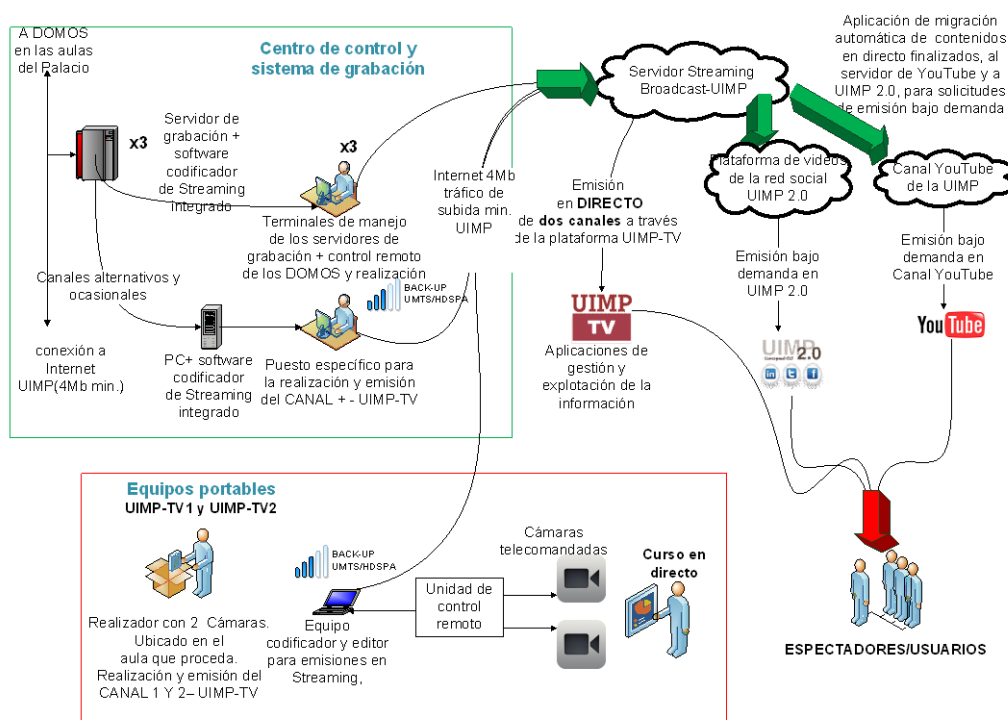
A DOMOS en las aulas del Palacio

Centro de control y sistema de grabación

x3

Servidor de grabación + software codificador de Streaming integrado

x3

Terminales de manejo de los servidores de grabación + control remoto de los DOMOS y realización

Internet 4Mb tráfico de subida min. UIMP

Canales alternativos y ocasionales

BACK-UP UMTS/HDSPA

conexión a Internet UIMP(4Mb min.)

PC+ software codificador de Streaming integrado

Puesto específico para la realización y emisión del CANAL + - UIMP-TV

Servidor Streaming Broadcast-UIMP

Aplicación de migración automática de contenidos en directo finalizados, al servidor de YouTube y a UIMP 2.0, para solicitudes de emisión bajo demanda

Emisión en DIRECTO de dos canales a través de la plataforma UIMP-TV

Plataforma de videos de la red social UIMP 2.0

Canal YouTube de la UIMP

Emisión bajo demanda en UIMP 2.0

Emisión bajo demanda en Canal YouTube

UIMP TV

Aplicaciones de gestión y explotación de la información

UIMP 2.0

YouTube

Equipos portables
UIMP-TV1 y UIMP-TV2

Realizador con 2 Cámaras. Ubicado en el aula que proceda. Realización y emisión del CANAL 1 Y 2– UIMP-TV

BACK-UP UMTS/HDSPA

Equipo codificador y editor para emisiones en Streaming,

Unidad de control remoto

Cámaras telecomandadas

Curso en directo

ESPECTADORES/USUARIOS